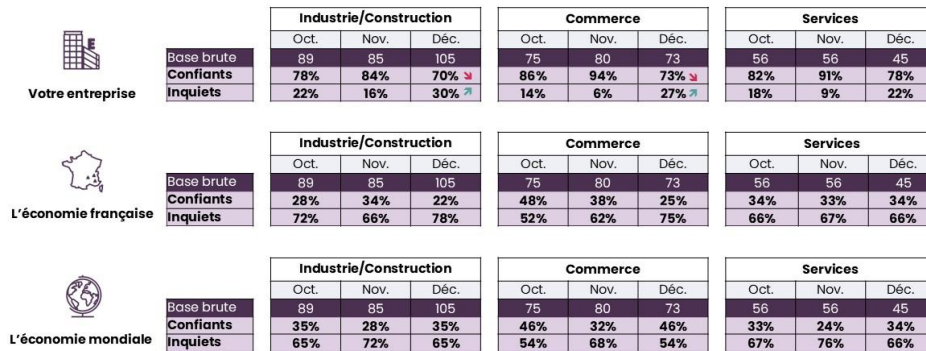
Votre entreprise

| | Industrie/Construction | | | Commerce | | | Services | | |
|---|---|---|---|---|---|---|---|---|---|
| | Oct. | Nov. | Déc. | Oct. | Nov. | Déc. | Oct. | Nov. | Déc. |
| Base brute | 89 | 85 | 105 | 75 | 80 | 73 | 56 | 56 | 45 |
| Confiants | 78% | 84% | 70% ↘ | 86% | 94% | 73% ↘ | 82% | 91% | 78% |
| Inquiets | 22% | 16% | 30% ↗ | 14% | 6% | 27% ↗ | 18% | 9% | 22% |

L'économie française

| | Industrie/Construction | | | Commerce | | | Services | | |
|---|---|---|---|---|---|---|---|---|---|
| | Oct. | Nov. | Déc. | Oct. | Nov. | Déc. | Oct. | Nov. | Déc. |
| Base brute | 89 | 85 | 105 | 75 | 80 | 73 | 56 | 56 | 45 |
| Confiants | 28% | 34% | 22% | 48% | 38% | 25% | 34% | 33% | 34% |
| Inquiets | 72% | 66% | 78% | 52% | 62% | 75% | 66% | 67% | 66% |

L'économie mondiale

| | Industrie/Construction | | | Commerce | | | Services | | |
|---|---|---|---|---|---|---|---|---|---|
| | Oct. | Nov. | Déc. | Oct. | Nov. | Déc. | Oct. | Nov. | Déc. |
| Base brute | 89 | 85 | 105 | 75 | 80 | 73 | 56 | 56 | 45 |
| Confiants | 35% | 28% | 35% | 46% | 32% | 46% | 33% | 24% | 34% |
| Inquiets | 65% | 72% | 65% | 54% | 68% | 54% | 67% | 76% | 66% |